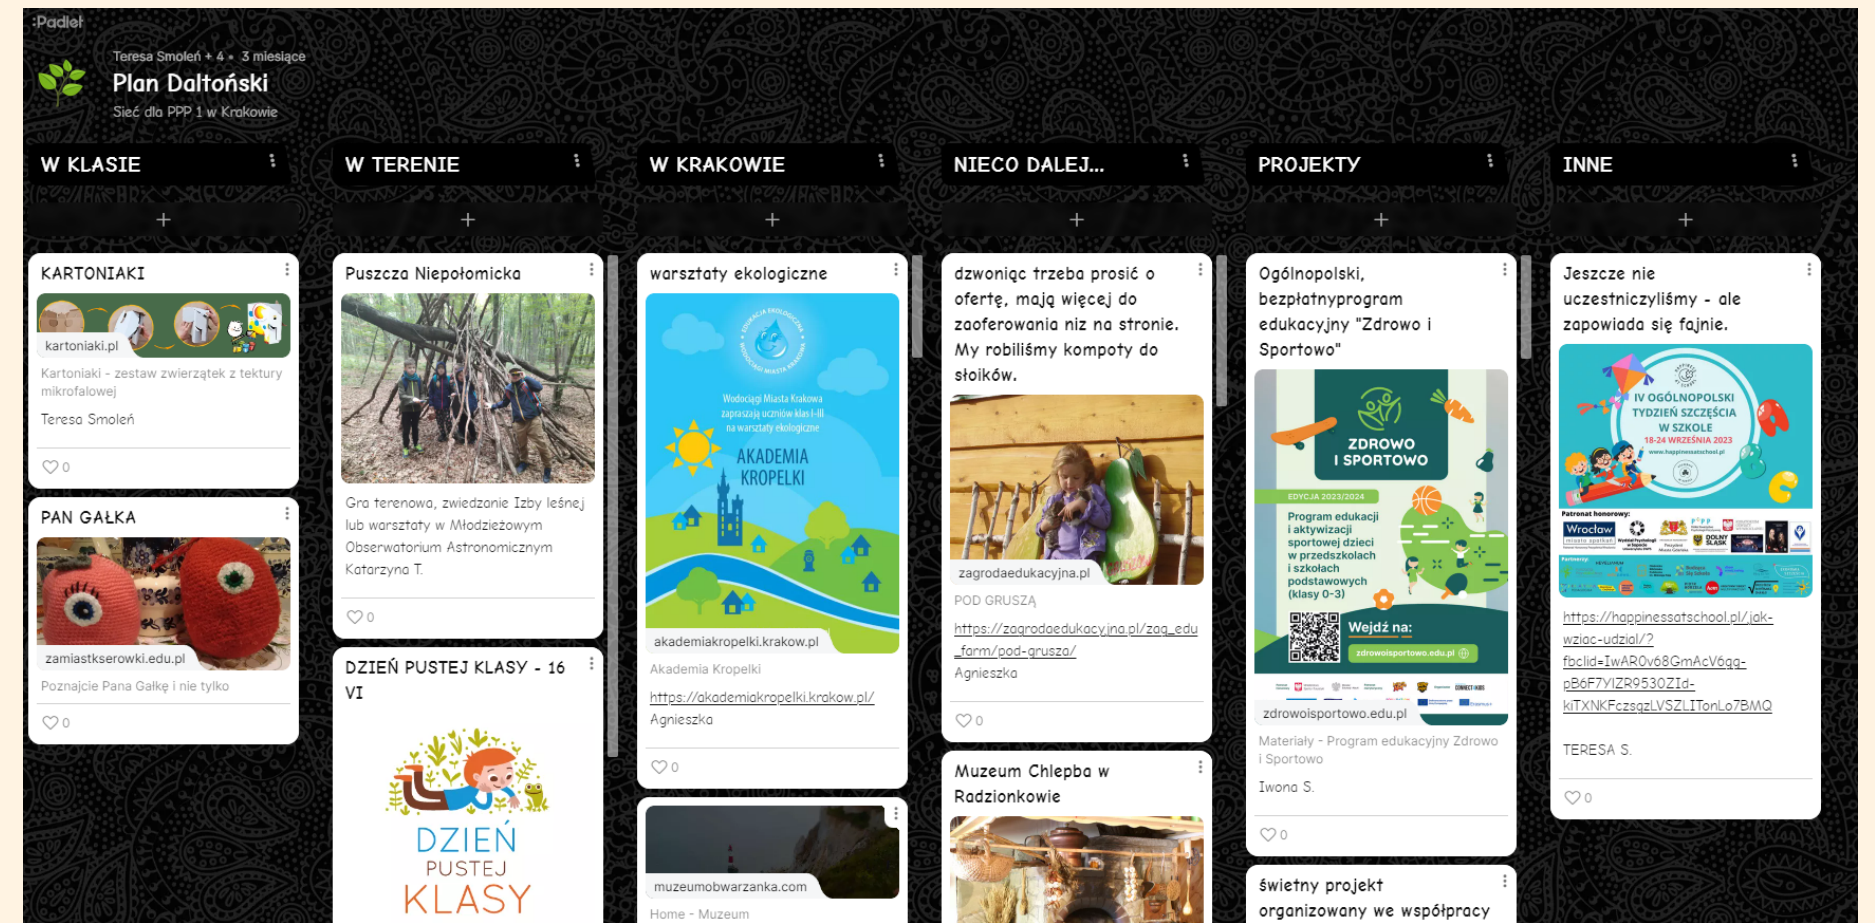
:Padlet

Teresa Smoleń • 4 • 3 miesiące

Plan Daltoński

Sieć dla PPP 1 w Krakowie

W KLASIE

+

KARTONIAKI

kartoniaki.pl

Kartoniaki - zestaw zwierzątek z tektury mikrofalowej

Teresa Smoleń

0

PAN GAŁKA

zamiastkserowki.edu.pl

Poznajcie Pana Gałkę i nie tylko

0

W TERENIE

+

Puszcza Niepołomicka

Gra terenowa, zwiedzanie Izby leśnej lub warsztaty w Młodzieżowym Obserwatorium Astronomicznym

Katarzyna T.

0

DZIEŃ PUSTEJ KLASY - 16 VI

DZIEŃ PUSTEJ KLASY

W KRAKOWIE

+

warsztaty ekologiczne

Wodociągi Miasta Krakowa zapraszają uczniów klas I-III na warsztaty ekologiczne

AKADEMIA KROPELKI

akademiakropelki.krakow.pl

Akademia Kropelki

https://akademiakropelki.krakow.pl/

Agnieszka

0

muzeumobwarzanka.com

Home - Muzeum

NIECO DALEJ...

+

dzwoniąc trzeba prosić o ofertę, mają więcej do zaoferowania niż na stronie. My robiliśmy kompoty do słoików.

zagrodaedukacyjna.pl

POD GRUSZĄ

https://zagrodaedukacyjna.pl/zag_edu_farm/pod-grusza/

Agnieszka

0

Muzeum Chlepba w Radzionkowie

PROJEKTY

+

Ogólnopolski, bezpłatnyprogram edukacyjny "Zdrowo i Sportowo"

ZDROWO I SPORTOWO

EDYCJA 2023/2024

Program edukacji i aktywizacji sportowej dzieci w przedszkolach i szkołach podstawowych (klasy 0-3)

Wejdź na:

zdrowoisportowo.edu.pl

zdrowoisportowo.edu.pl

Materiały - Program edukacyjny Zdrowo i Sportowo

Iwona S.

0

świetny projekt organizowany we współpracy

INNE

+

Jeszcze nie uczestniczyliśmy - ale zapowiada się fajnie.

IV OGÓLNOPOLSKI TYDZIEŃ SZCZĘŚCIA W SZKOLE

18-24 WRZEŚNIA 2023

www.happinessatschool.pl

Patronat honorowy:

Wrocław

https://happinessatschool.pl/jak-wziac-udzial/?fbclid=IwAR0v68GmAcV6qq-pB6F7YIZR9530ZId-kiTXNKFczsqzLVSZLITonLo7BMQ

TERESA S.

0